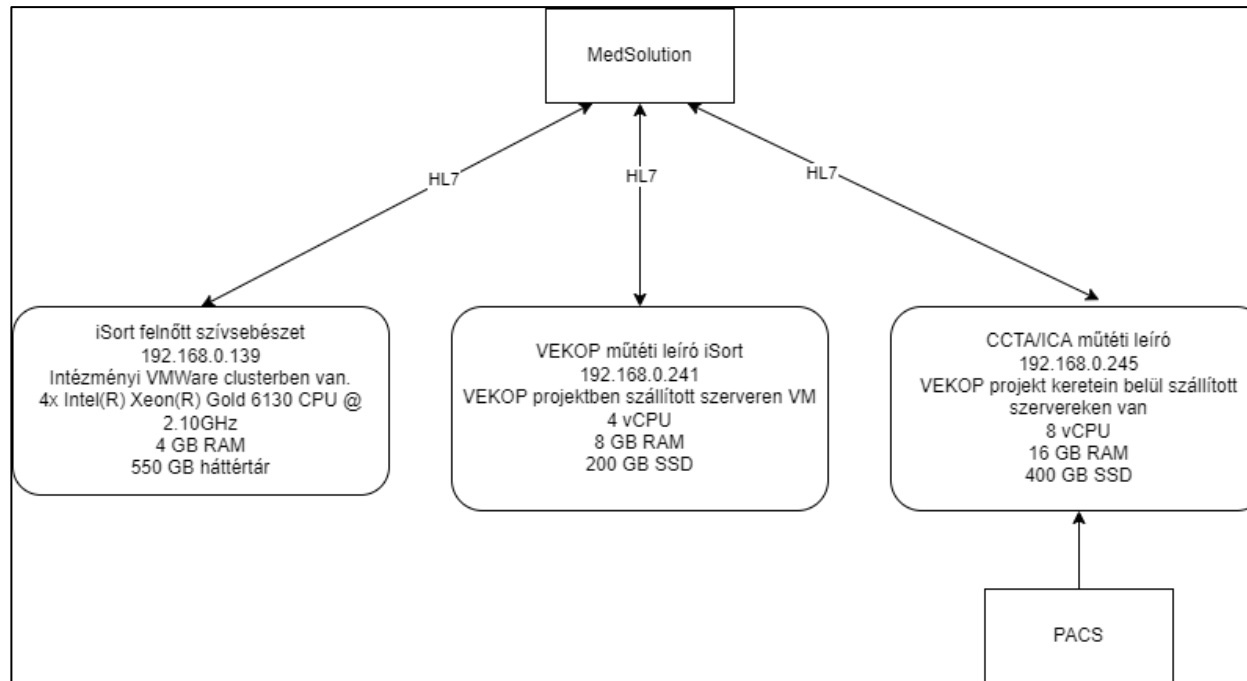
MedSolution

HL7

HL7

HL7

iSort felnőtt szívsebészet
192.168.0.139
Intézményi VMWare clusterben van.
4x Intel(R) Xeon(R) Gold 6130 CPU @ 2.10GHz
4 GB RAM
550 GB háttértár

VEKOP műtéti leíró iSort
192.168.0.241
VEKOP projektben szállított szerveren VM
4 vCPU
8 GB RAM
200 GB SSD

CCTA/ICA műtéti leíró
192.168.0.245
VEKOP projekt keretein belül szállított szervereken van
8 vCPU
16 GB RAM
400 GB SSD

PACS